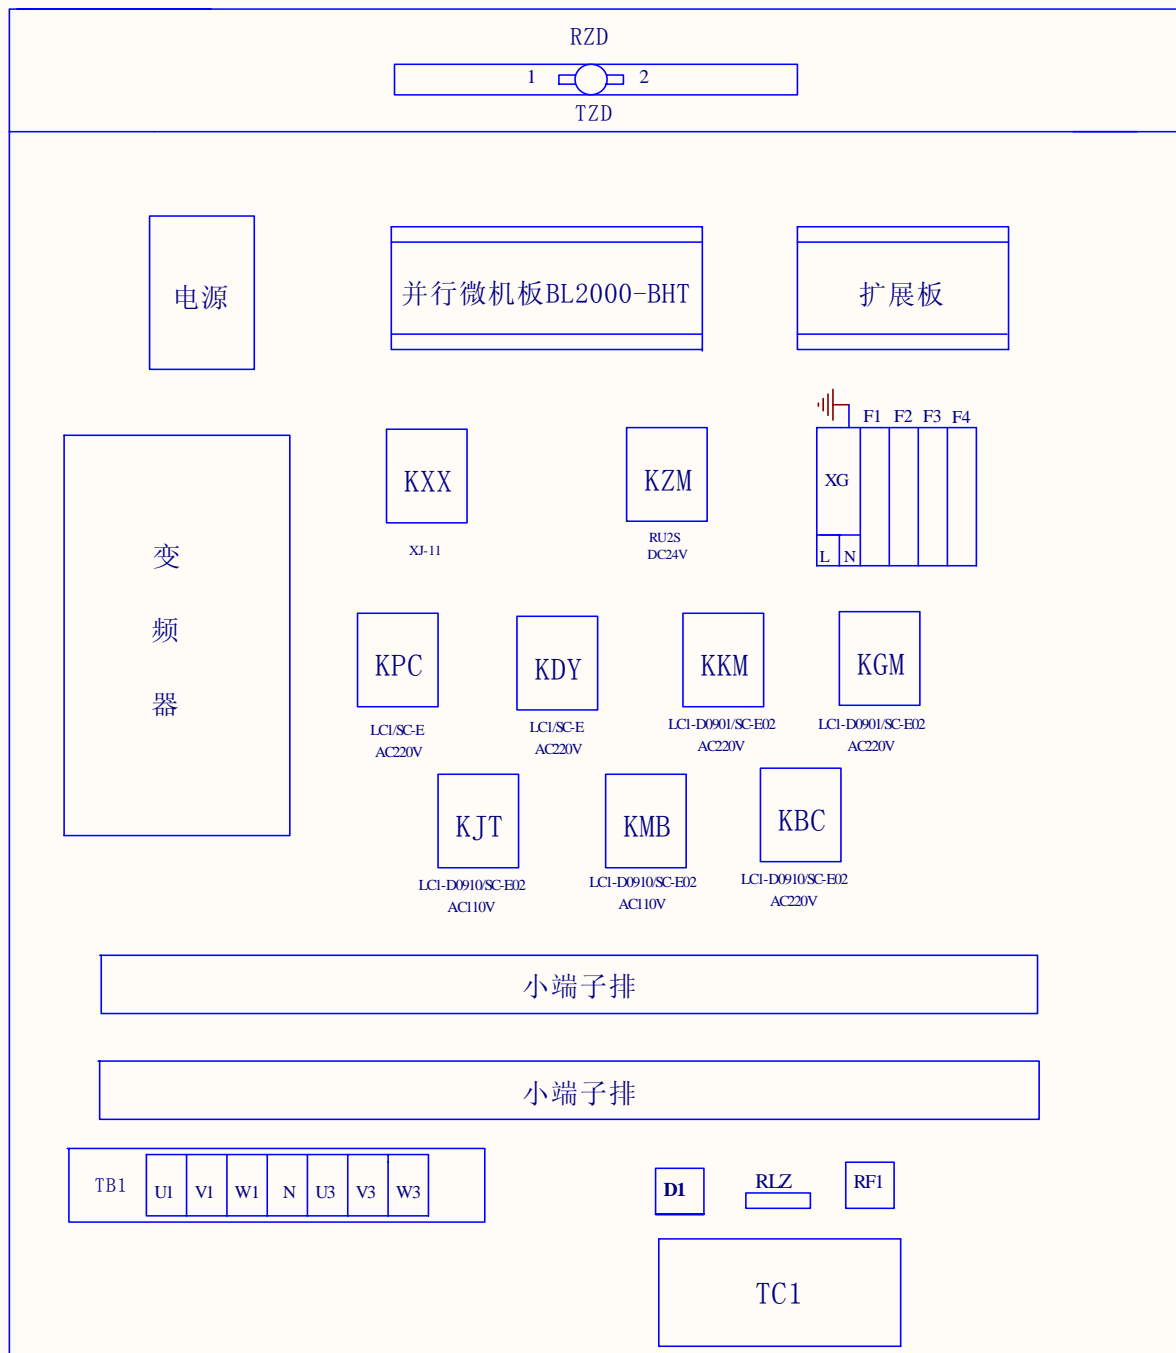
RZD
1 2
TZD

电源

并行微机板BL2000-BHT

扩展板

变
频
器

KXX
XJ-11

KZM
RU2S
DC24V

F1 F2 F3 F4
XG
L N

KPC
LC1/SC-E
AC220V

KDY
LC1/SC-E
AC220V

KKM
LC1-D0901/SC-E02
AC220V

KGM
LC1-D0901/SC-E02
AC220V

KJT
LC1-D0910/SC-E02
AC110V

KMB
LC1-D0910/SC-E02
AC110V

KBC
LC1-D0910/SC-E02
AC220V

小端子排

小端子排

TB1
| U1 | V1 | W1 | N | U3 | V3 | W3 |
|---|---|---|---|---|---|---|

D1
RLZ
RF1

TC1